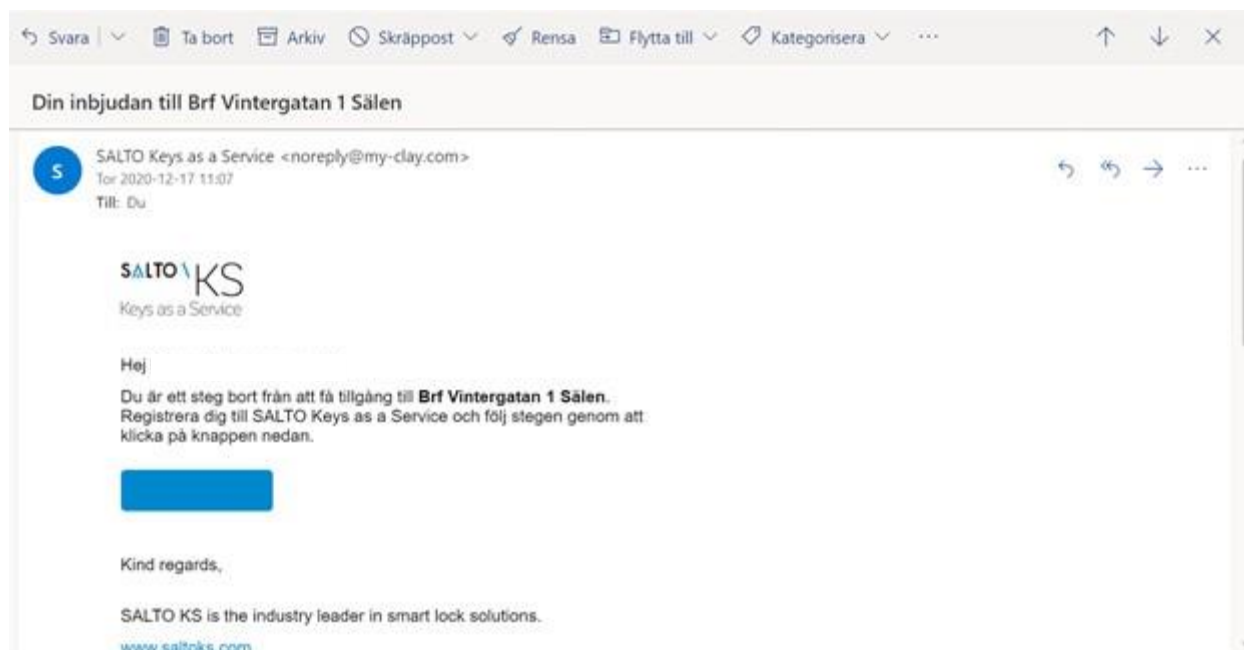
Svara | Ta bort Arkiv Skräppost Rensa Flytta till Kategorisera ···

Din inbjudan till Brf Vintergatan 1 Sälen

S
SALTO Keys as a Service <noreply@my-clay.com>
Tor 2020-12-17 11:07
Till: Du

SALTO KS
Keys as a Service

Hej

Du är ett steg bort från att få tillgång till **Brf Vintergatan 1 Sälen**. Registrera dig till SALTO Keys as a Service och följ stegen genom att klicka på knappen nedan.

Kind regards,

SALTO KS is the industry leader in smart lock solutions.

www.saltoks.com